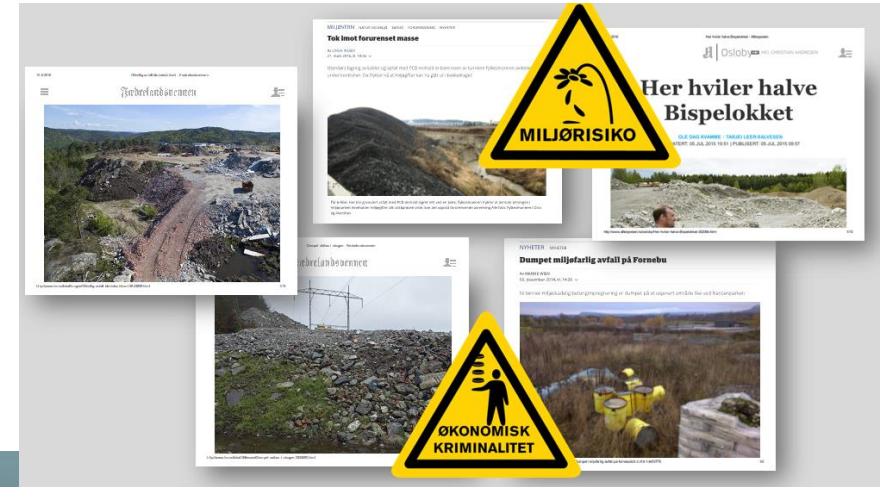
Fædrelandsvennen

MILJØNYTEN

Tok imot forurenset masse

MILJØRISIKO

Osloby

Her hviler halve Bispelokket

OLE DAG KVAMME · TARJEI LEER-SALVESEN

Fædrelandsvennen

NYHETER

Dumpet miljøfarlig avfall på Fornebu

ØKONOMISK KRIMINALITET